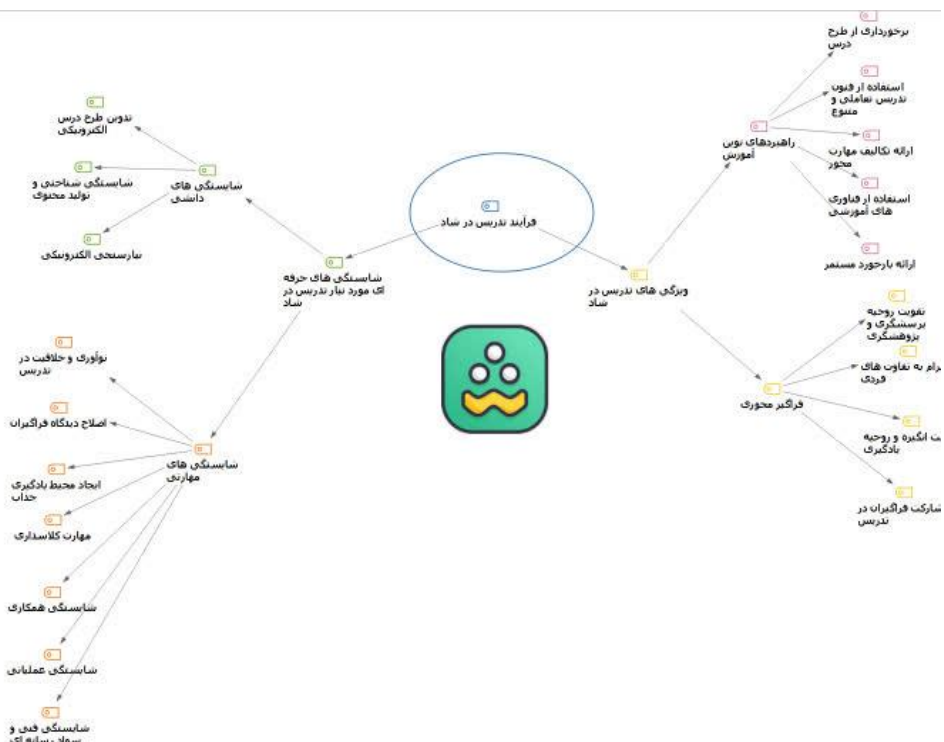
فرآیند تدریس در شاد

شایستگی های حرفه ای مورد نیاز تدریس در شاد

شایستگی های دانشی

تدوین طرح درس الکترونیکی

شایستگی شناختی و تولید محتوی

سنجش الکترونیکی

شایستگی های مهارتی

نوآوری و خلاقیت در تدریس

اصلاح دیدگاه فراگیران

ایجاد محیط یادگیری جذاب

مهارت کلاسداری

شایستگی همکاری

شایستگی عملیاتی

شایستگی فنی و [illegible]

ویژگی های تدریس در شاد

راهبردهای نوین آموزش

برخورداری از طرح درس

استفاده از فنون تدریس تعاملی و متنوع

ارائه تکالیف مهارت محور

استفاده از فناوری های آموزشی

ارائه بازخورد مستمر

فراگیر محوری

تقویت روحیه پرسشگری و پژوهشگری

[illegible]رام به تفاوت های فردی

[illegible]ت انگیزه و روحیه یادگیری

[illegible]شارکت فراگیران در تدریس